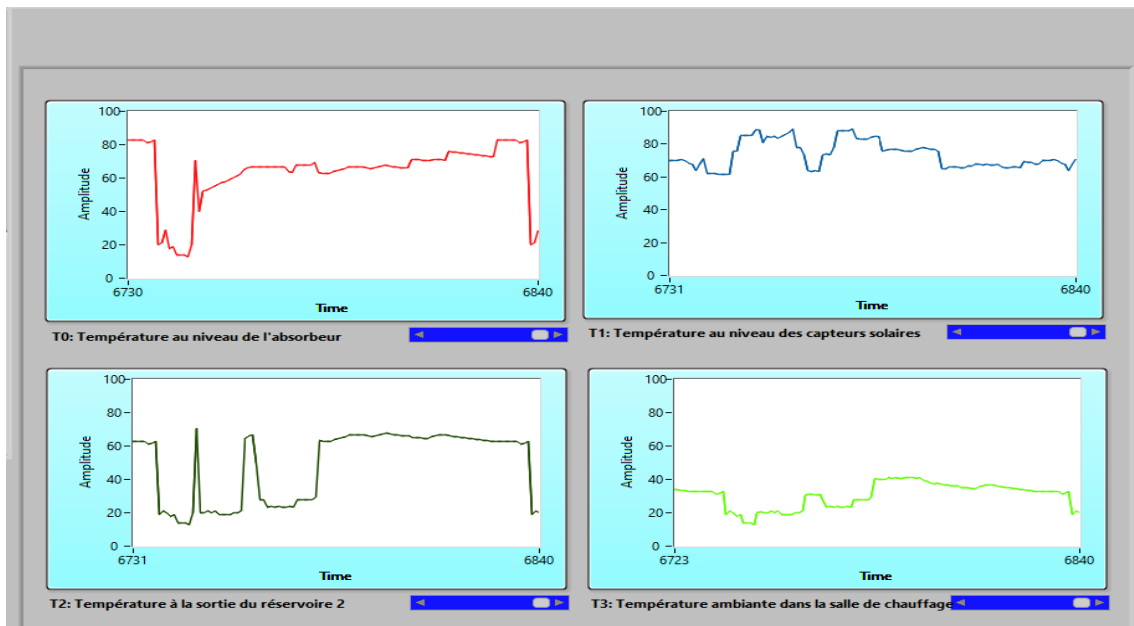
100
80
60
40
20
0
Amplitude
6730
6840
Time
T0: Température au niveau de l'absorbeur

100
80
60
40
20
0
Amplitude
6731
6840
Time
T1: Température au niveau des capteurs solaires

100
80
60
40
20
0
Amplitude
6731
6840
Time
T2: Température à la sortie du réservoire 2

100
80
60
40
20
0
Amplitude
6723
6840
Time
T3: Température ambiante dans la salle de chauffage